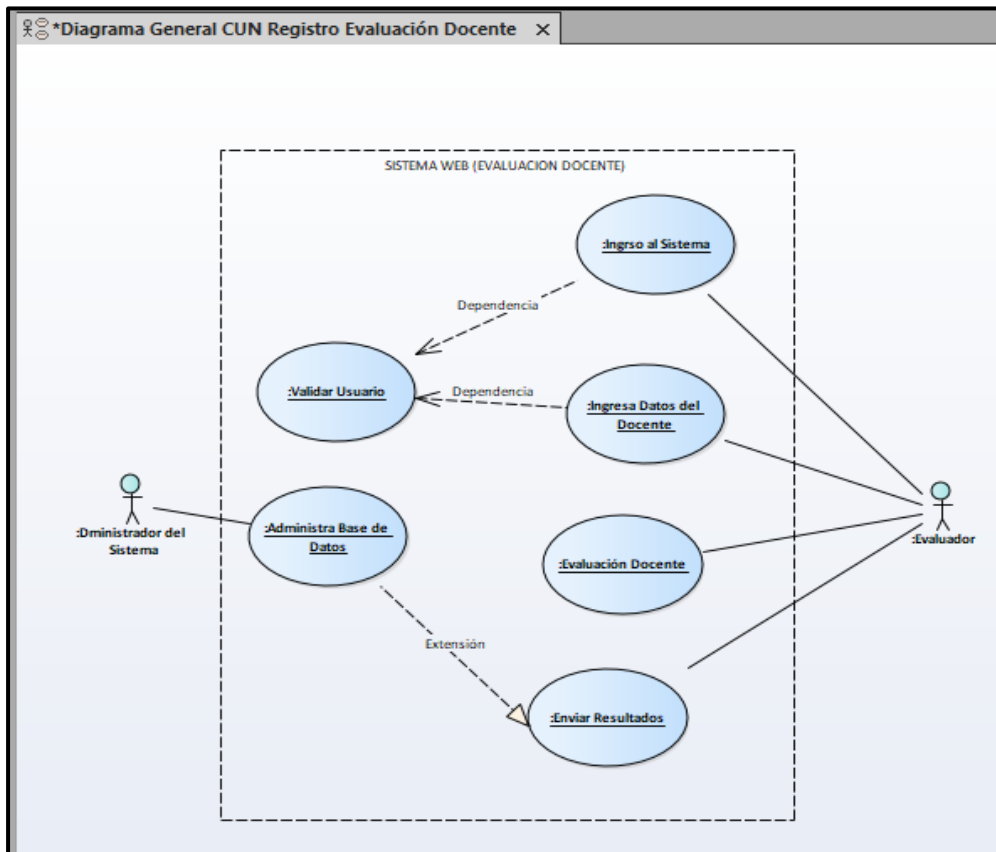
*Diagrama General CUN Registro Evaluación Docente ×

SISTEMA WEB (EVALUACION DOCENTE)

:Ingrso al Sistema

Dependencia

:Validar Usuario

Dependencia

:Ingresa Datos del Docente

:Dministrador del Sistema

:Administra Base de Datos

:Evaluación Docente

:Evaluador

Extensión

:Enviar Resultados